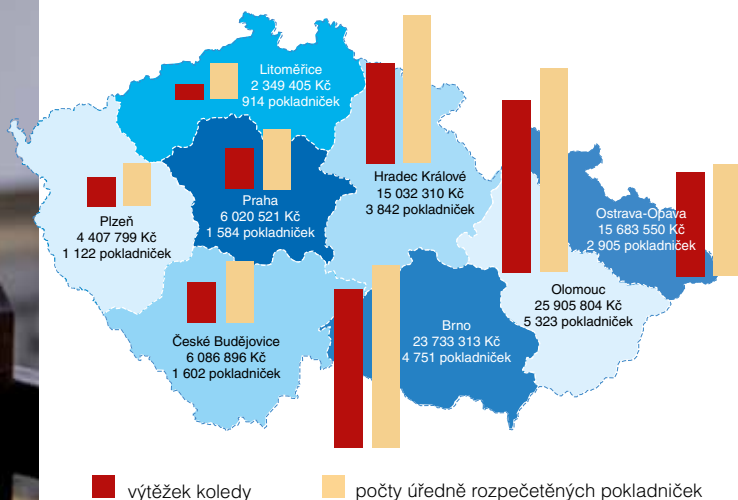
Litoměřice
2 349 405 Kč
914 pokladniček

Hradec Králové
15 032 310 Kč
3 842 pokladniček

Praha
6 020 521 Kč
1 584 pokladniček

Plzeň
4 407 799 Kč
1 122 pokladniček

Ostrava-Opava
15 683 550 Kč
2 905 pokladniček

Olomouc
25 905 804 Kč
5 323 pokladniček

Brno
23 733 313 Kč
4 751 pokladniček

České Budějovice
6 086 896 Kč
1 602 pokladniček

výtěžek koledy
počty úředně rozpečetěných pokladniček